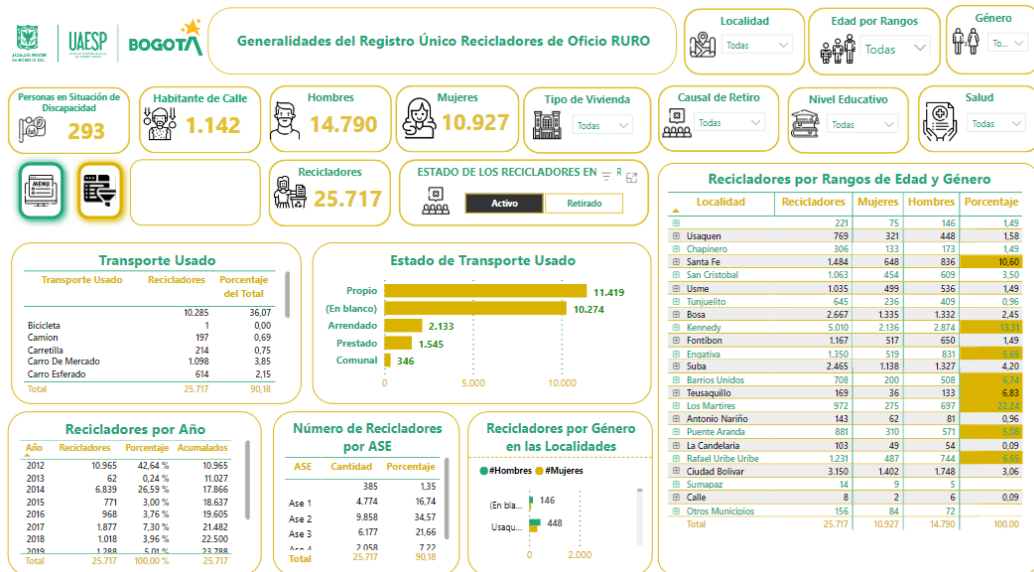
ALCALDÍA MAYOR DE BOGOTÁ D.C. | UAESP | BOGOTÁ

Generalidades del Registro Único Recicladores de Oficio RURO

Localidad
Todas

Edad por Rangos
Todas

Género
To...

Personas en Situación de Discapacidad
293

Habitante de Calle
1.142

Hombres
14.790

Mujeres
10.927

Tipo de Vivienda
Todas

Causal de Retiro
Todas

Nivel Educativo
Todas

Salud
Todas

MENU

Recicladores
25.717

ESTADO DE LOS RECICLADORES EN R
Activo
Retirado

Recicladores por Rangos de Edad y Género

| Localidad | Recicladores | Mujeres | Hombres | Porcentaje |
|---|---|---|---|---|
| | 221 | 75 | 146 | 1,49 |
| Usaquen | 769 | 321 | 448 | 1,58 |
| Chapinero | 306 | 133 | 173 | 1,49 |
| Santa Fe | 1.484 | 648 | 836 | 10,60 |
| San Cristobal | 1.063 | 454 | 609 | 3,50 |
| Usme | 1.035 | 499 | 536 | 1,49 |
| Tunjuelito | 645 | 236 | 409 | 0,96 |
| Bosa | 2.667 | 1.335 | 1.332 | 2,45 |
| Kennedy | 5.010 | 2.136 | 2.874 | 13,31 |
| Fontibon | 1.167 | 517 | 650 | 1,49 |
| Engativa | 1.350 | 519 | 831 | 5,69 |
| Suba | 2.465 | 1.138 | 1.327 | 4,20 |
| Barrios Unidos | 708 | 200 | 508 | 6,74 |
| Teusaquillo | 169 | 36 | 133 | 6,83 |
| Los Martires | 972 | 275 | 697 | 22,24 |
| Antonio Nariño | 143 | 62 | 81 | 0,96 |
| Puente Aranda | 881 | 310 | 571 | 5,08 |
| La Candelaria | 103 | 49 | 54 | 0,09 |
| Rafael Uribe Uribe | 1.231 | 487 | 744 | 6,65 |
| Ciudad Bolivar | 3.150 | 1.402 | 1.748 | 3,36 |
| Sumapaz | 14 | 9 | 5 | |
| Calle | 8 | 2 | 6 | 0,09 |
| Otros Municipios | 156 | 84 | 72 | |
| Total | 25.717 | 10.927 | 14.790 | 100,00 |

Transporte Usado

| Transporte Usado | Recicladores | Porcentaje del Total |
|---|---|---|
| | 10.285 | 36,07 |
| Bicicleta | 1 | 0,00 |
| Camion | 197 | 0,69 |
| Carretilla | 214 | 0,75 |
| Carro De Mercado | 1.098 | 3,85 |
| Carro Esferado | 614 | 2,15 |
| Total | 25.717 | 90,18 |

Estado de Transporte Usado
Propio 11.419
(En blanco) 10.274
Arrendado 2.133
Prestado 1.545
Comunal 346
0 5.000 10.000

Recicladores por Año

| Año | Recicladores | Porcentaje | Acumulados |
|---|---|---|---|
| 2012 | 10.965 | 42,64 % | 10.965 |
| 2013 | 62 | 0,24 % | 11.027 |
| 2014 | 6.839 | 26,59 % | 17.866 |
| 2015 | 771 | 3,00 % | 18.637 |
| 2016 | 968 | 3,76 % | 19.605 |
| 2017 | 1.877 | 7,30 % | 21.482 |
| 2018 | 1.018 | 3,96 % | 22.500 |
| 2019 | 1.288 | 5,01 % | 23.788 |
| Total | 25.717 | 100,00 % | 25.717 |

Número de Recicladores por ASE

| ASE | Cantidad | Porcentaje |
|---|---|---|
| | 385 | 1,35 |
| Ase 1 | 4.774 | 16,74 |
| Ase 2 | 9.858 | 34,57 |
| Ase 3 | 6.177 | 21,66 |
| Ase 4 | 2.058 | 7,22 |
| Total | 25.717 | 90,18 |

Recicladores por Género en las Localidades
#Hombres #Mujeres
(En bla... 146
Usaqu... 448
0 2.000